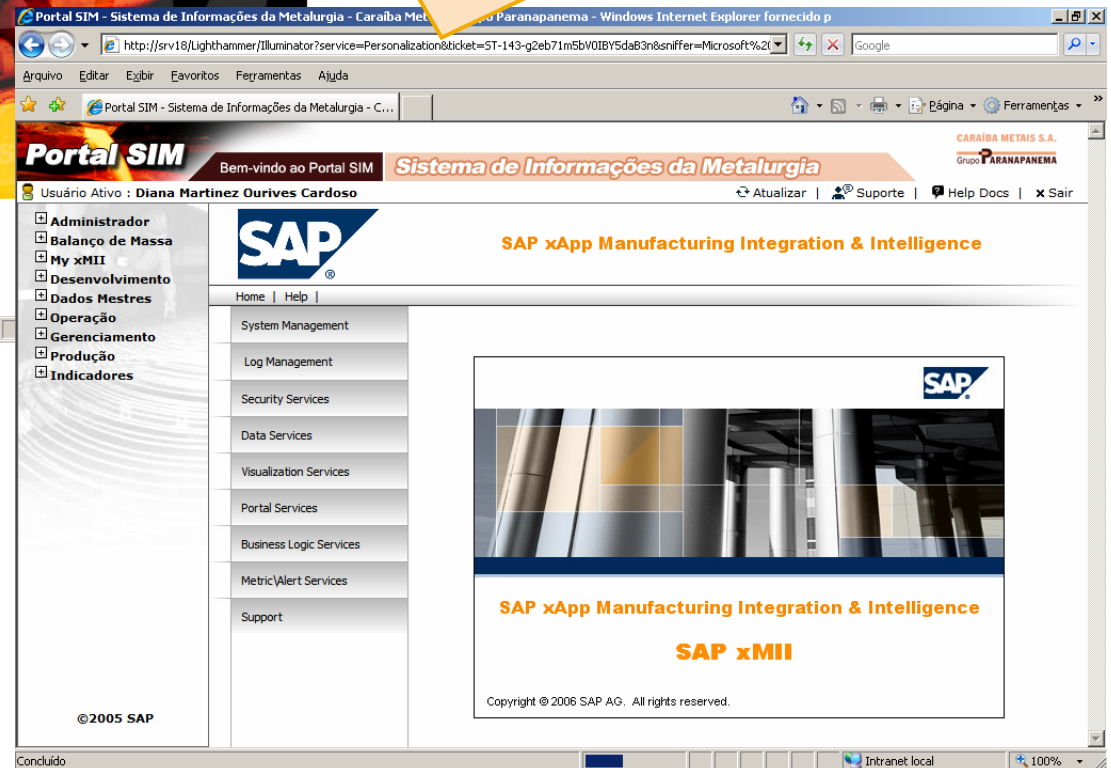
Portal SIM - Sistema de Informações da Metalurgia - Caraíba Met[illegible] Paranapanema - Windows Internet Explorer fornecido p

http://srv18/Lighthammer/Illuminator?service=Personalization&ticket=ST-143-g2eb71m5bV0IBY5daB3n8&sniffer=Microsoft%2(

Google

Arquivo Editar Exibir Favoritos Ferramentas Ajuda

Portal SIM - Sistema de Informações da Metalurgia - C...

Página Ferramentas

Portal SIM

Bem-vindo ao Portal SIM

Sistema de Informações da Metalurgia

CARAÍBA METAIS S.A.
Grupo PARANAPANEMA

Usuário Ativo : Diana Martinez Ourives Cardoso

Atualizar | Suporte | Help Docs | Sair

Administrador
Balanço de Massa
My xMII
Desenvolvimento
Dados Mestres
Operação
Gerenciamento
Produção
Indicadores

©2005 SAP

SAP

SAP xApp Manufacturing Integration & Intelligence

Home | Help |

System Management
Log Management
Security Services
Data Services
Visualization Services
Portal Services
Business Logic Services
Metric\Alert Services
Support

SAP

SAP xApp Manufacturing Integration & Intelligence

SAP xMII

Copyright © 2006 SAP AG. All rights reserved.

Concluído

Intranet local

100%